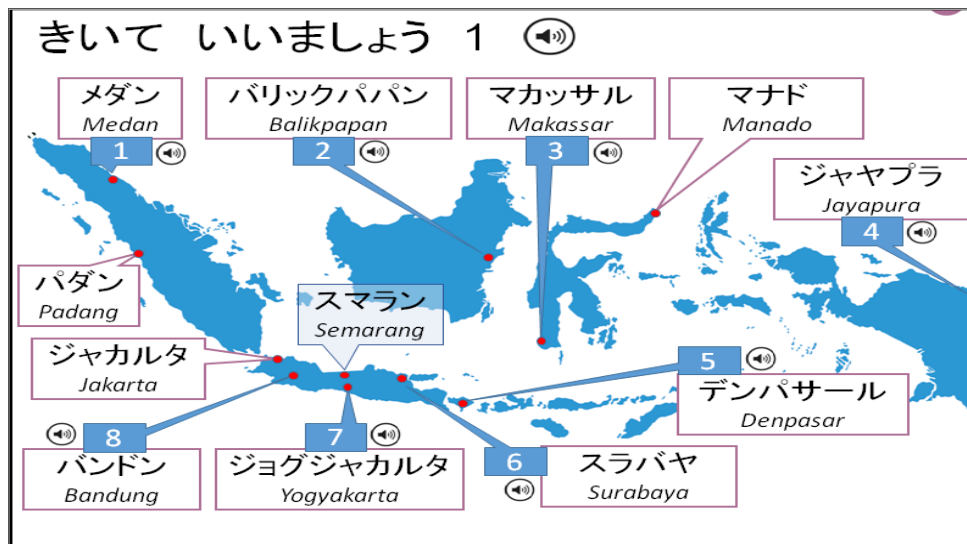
きいて　いいましょう　1

メダン
Medan
1

バリックパパン
Balikpapan
2

マカッサル
Makassar
3

マナド
Manado

ジャヤプラ
Jayapura
4

パダン
Padang

スマラン
Semarang

ジャカルタ
Jakarta

5
デンパサール
Denpasar

8
バンドン
Bandung

7
ジョグジャカルタ
Yogyakarta

6
スラバヤ
Surabaya